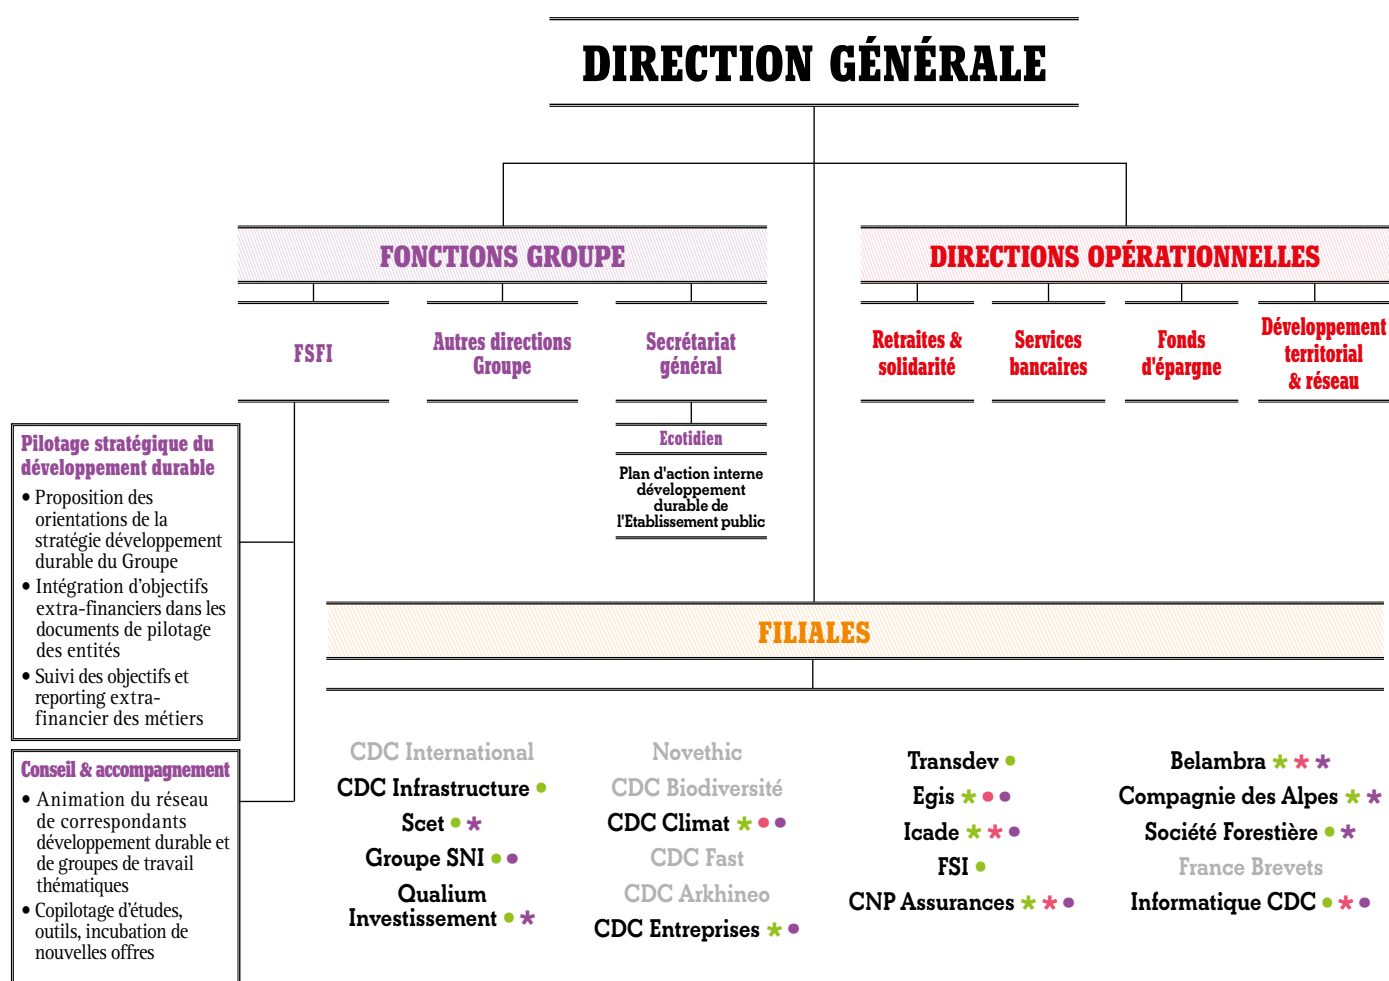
DIRECTION GÉNÉRALE

FONCTIONS GROUPE

DIRECTIONS OPÉRATIONNELLES

FSFI

Autres directions Groupe

Secrétariat général

Ecotidien

Plan d'action interne développement durable de l'Etablissement public

Retraites & solidarité

Services bancaires

Fonds d'épargne

Développement territorial & réseau

Pilotage stratégique du développement durable

• Proposition des orientations de la stratégie développement durable du Groupe
• Intégration d'objectifs extra-financiers dans les documents de pilotage des entités
• Suivi des objectifs et reporting extra-financier des métiers

Conseil & accompagnement

• Animation du réseau de correspondants développement durable et de groupes de travail thématiques
• Copilotage d'études, outils, incubation de nouvelles offres

FILIALES

CDC International
CDC Infrastructure
Scet
Groupe SNI
Qualium Investissement

Novethic
CDC Biodiversité
CDC Climat
CDC Fast
CDC Arkhineo
CDC Entreprises

Transdev
Egis
Icade
FSI
CNP Assurances

Belambra
Compagnie des Alpes
Société Forestière
France Brevets
Informatique CDC